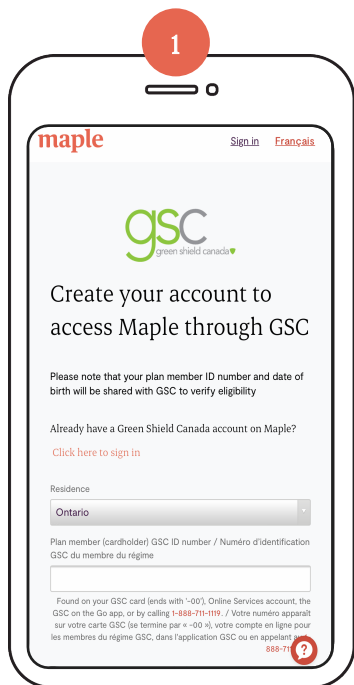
1

maple

Sign in Français

gsc
green shield canada

Create your account to access Maple through GSC

Please note that your plan member ID number and date of birth will be shared with GSC to verify eligibility

Already have a Green Shield Canada account on Maple?

Click here to sign in

Residence

Ontario

Plan member (cardholder) GSC ID number / Numéro d'identification GSC du membre du régime

Found on your GSC card (ends with '-00'), Online Services account, the GSC on the Go app, or by calling 1-888-711-1119. / Votre numéro apparaît sur votre carte GSC (se termine par « -00 »), votre compte en ligne pour les membres du régime GSC, dans l'application GSC ou en appelant au 888-71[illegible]

?